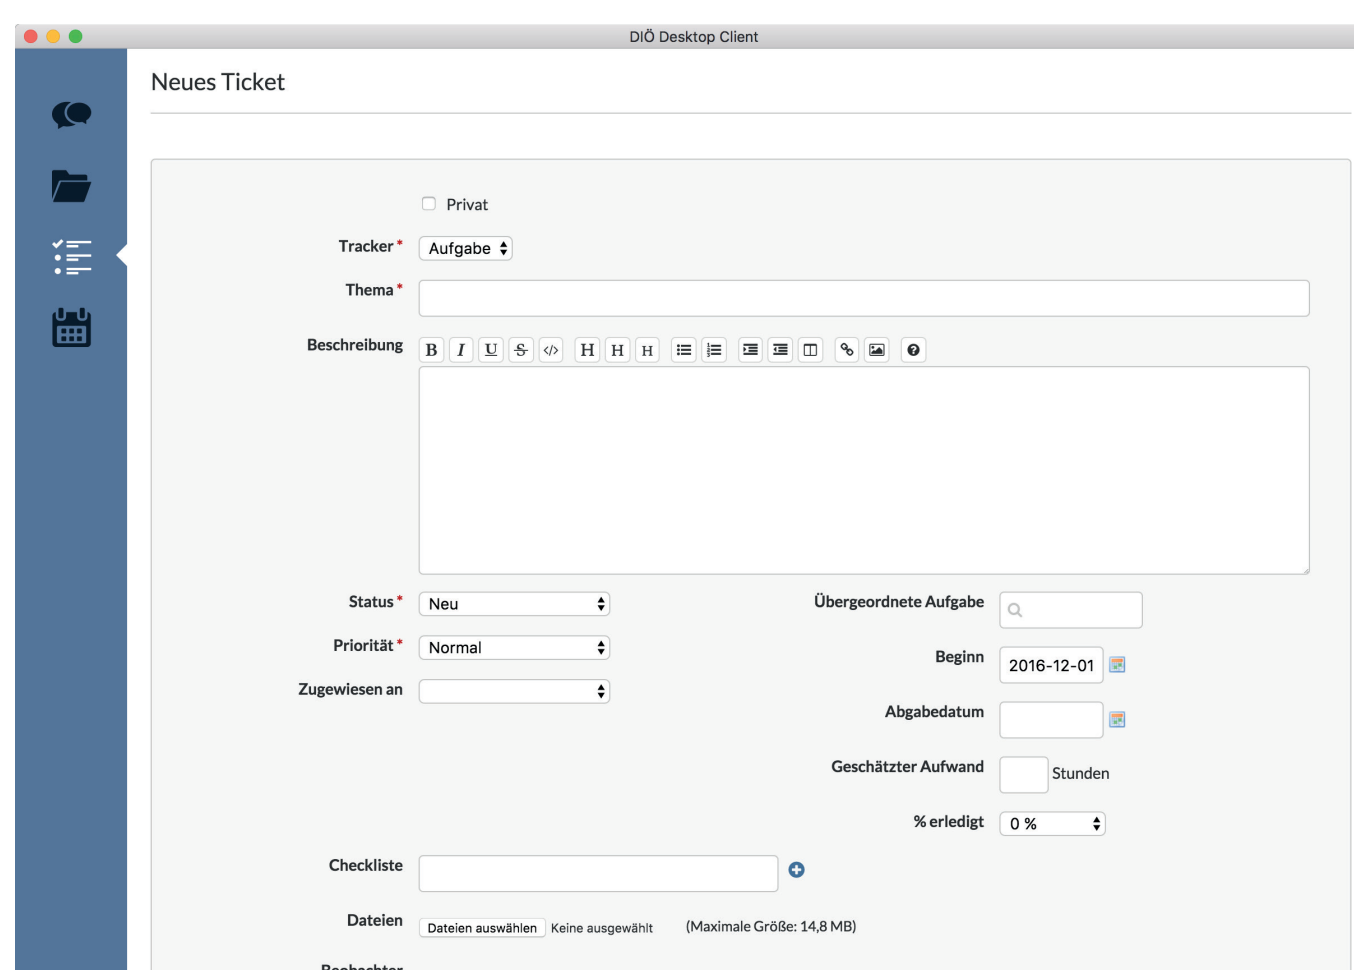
DIÖ Desktop Client

Neues Ticket

Privat

Tracker * Aufgabe

Thema *

Beschreibung B I U S </> H H H

Status * Neu

Priorität * Normal

Zugewiesen an

Übergeordnete Aufgabe

Beginn 2016-12-01

Abgabedatum

Geschätzter Aufwand Stunden

% erledigt 0 %

Checkliste

Dateien Dateien auswählen Keine ausgewählt (Maximale Größe: 14,8 MB)

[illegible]